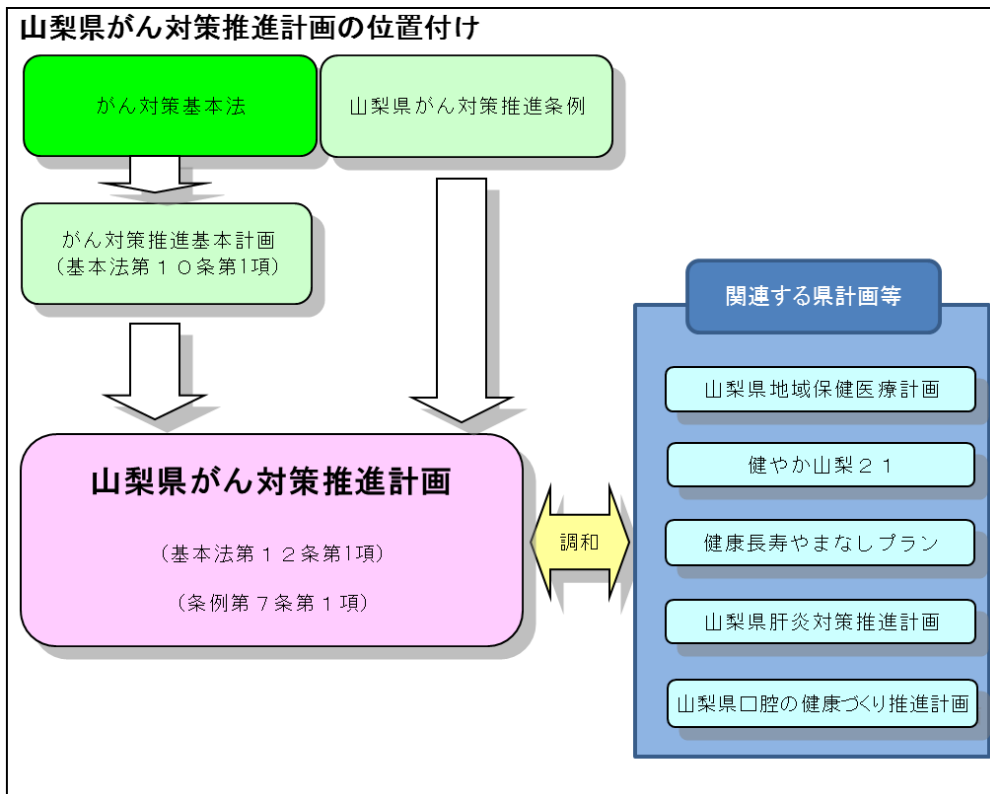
山梨県がん対策推進計画の位置付け

がん対策基本法

山梨県がん対策推進条例

がん対策推進基本計画
（基本法第１０条第1項）

関連する県計画等

山梨県地域保健医療計画

健やか山梨２１

健康長寿やまなしプラン

山梨県肝炎対策推進計画

山梨県口腔の健康づくり推進計画

山梨県がん対策推進計画

（基本法第１２条第1項）

（条例第７条第１項）

調和